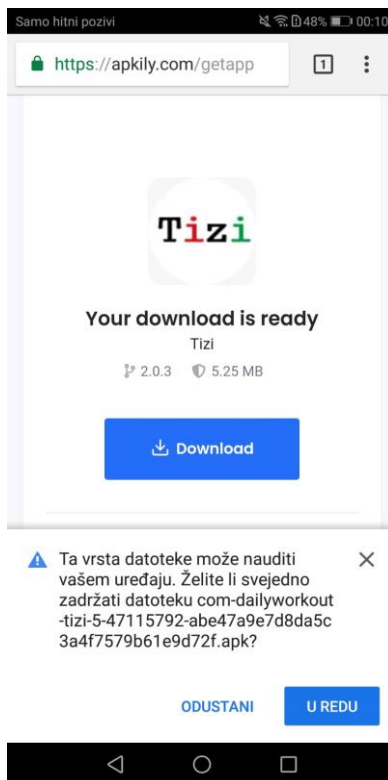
Samo hitni pozivi 48% 00:10

https://apkily.com/getapp 1

Tizi

Your download is ready

Tizi

2.0.3 5.25 MB

Download

Ta vrsta datoteke može nauditi vašem uređaju. Želite li svejedno zadržati datoteku com-dailyworkout-tizi-5-47115792-abe47a9e7d8da5c3a4f7579b61e9d72f.apk?

ODUSTANI U REDU